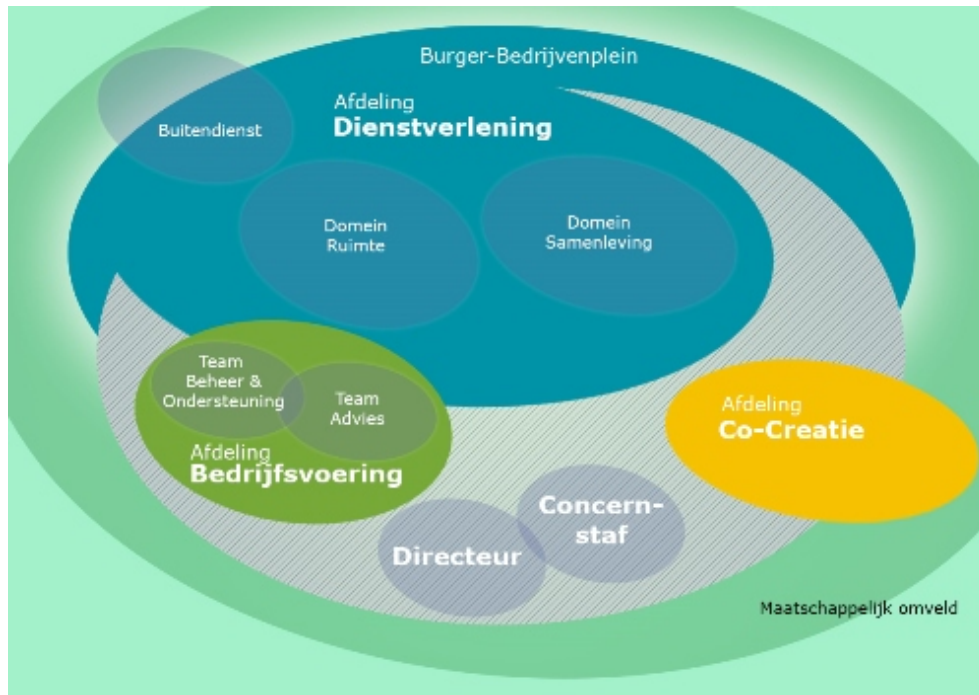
Burger-Bedrijvenplein

Buitendienst

Afdeling
Dienstverlening

Domein
Ruimte

Domein
Samenleving

Team
Beheer &
Ondersteuning

Team
Advies

Afdeling
Bedrijfsvoering

Afdeling
Co-Creatie

Concern-
staf

Directeur

Maatschappelijk omveld